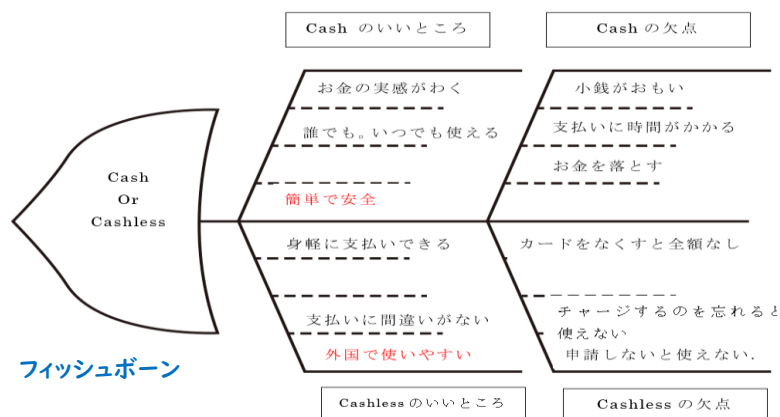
Cash のいいところ

Cash の欠点

お金の実感がわく

誰でも。いつでも使える

簡単で安全

小銭がおもい

支払いに時間がかかる

お金を落とす

Cash
Or
Cashless

身軽に支払いできる

支払いに間違いがない

外国で使いやすい

カードをなくすと全額なし

チャージするのを忘れると使えない

申請しないと使えない.

フィッシュボーン

Cashless のいいところ

Cashless の欠点